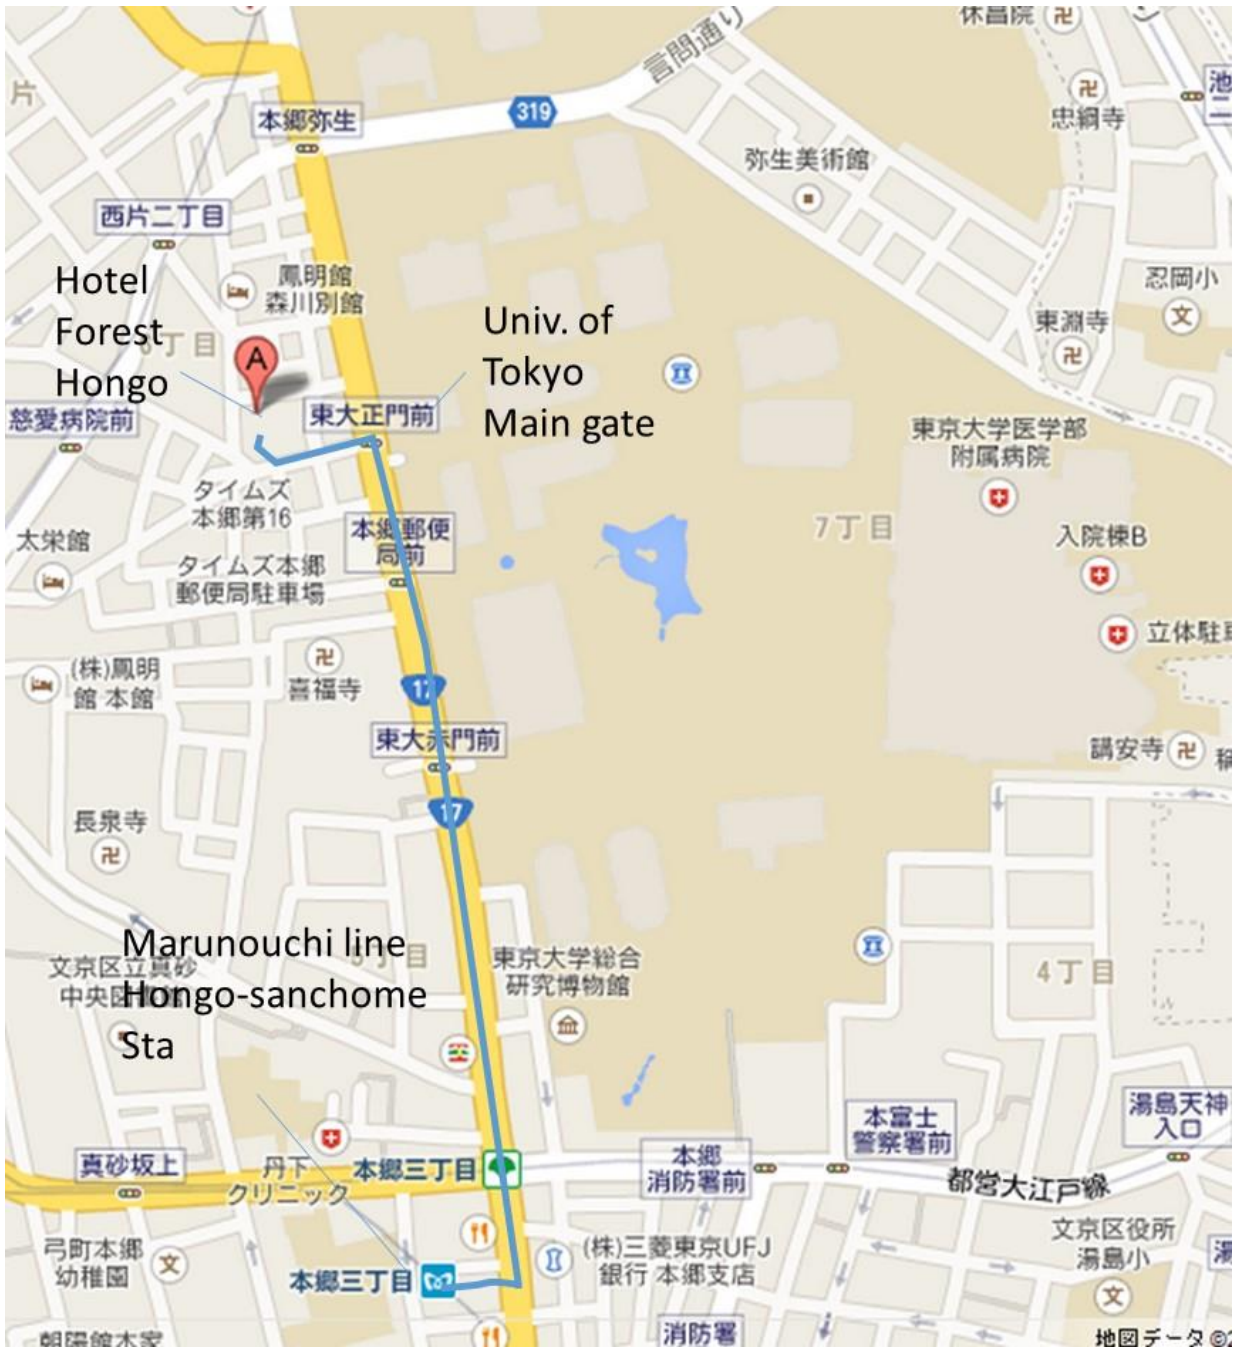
片

本郷弥生

319

言問通り

保昌院

忠綱寺

池

弥生美術館

西片二丁目

Hotel Forest Hongo

鳳明館 森川別館

Univ. of Tokyo Main gate

忍岡小

東淵寺

A

慈愛病院前

東大正門前

東京大学医学部 附属病院

タイムズ 本郷第16

本郷郵便局前

7丁目

入院棟B

太栄館

タイムズ本郷 郵便局駐車場

立体駐

(株)鳳明館 本館

喜福寺

17

講安寺

東大赤門前

17

長泉寺

Marunouchi line Hongo-sanchome Sta

文京区立真砂 中央図

東京大学総合 研究博物館

4丁目

湯島天神 入口

本富士 警察署前

真砂坂上

丹下 クリニック

本郷三丁目

本郷 消防署前

都営大江戸線

弓町本郷 幼稚園

本郷三丁目

(株)三菱東京UFJ 銀行 本郷支店

文京区役所 湯島小

朝陽館本家

消防署

地図データ ©